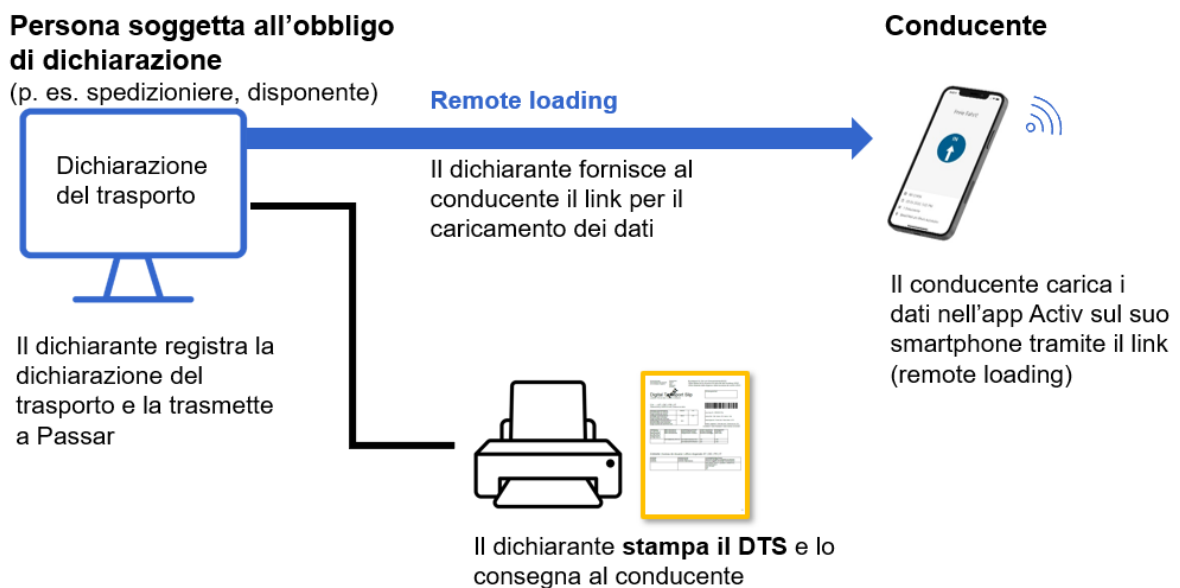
**Persona soggetta all'obbligo di dichiarazione**
(p. es. spedizioniere, disponente)

Dichiarazione del trasporto

Il dichiarante registra la dichiarazione del trasporto e la trasmette a Passar

**Remote loading**

Il dichiarante fornisce al conducente il link per il caricamento dei dati

**Conducente**

Il conducente carica i dati nell'app Activ sul suo smartphone tramite il link (remote loading)

Il dichiarante **stampa il DTS** e lo consegna al conducente